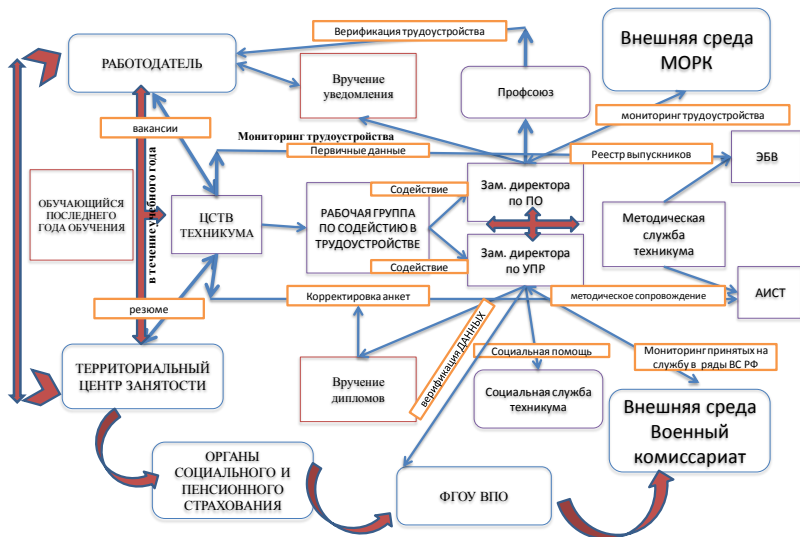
Верификация трудоустройства

Внешняя среда МОРК

РАБОТОДАТЕЛЬ

Вручение уведомления

Профсоюз

мониторинг трудоустройства

вакансии

Мониторинг трудоустройства

Первичные данные

Реестр выпускников

ЭБВ

в течение учебного года

ОБУЧАЮЩИЙСЯ ПОСЛЕДНЕГО ГОДА ОБУЧЕНИЯ

ЦСТВ ТЕХНИКУМА

Содействие

РАБОЧАЯ ГРУППА ПО СОДЕЙСТВИЮ В ТРУДОУСТРОЙСТВЕ

Зам. директора по ПО

Методическая служба техникума

Содействие

Зам. директора по УПР

АИСТ

резюме

Корректировка анкет

методическое сопровождение

верификация ДАННЫХ

ТЕРРИТОРИАЛЬНЫЙ ЦЕНТР ЗАНЯТОСТИ

Социальная помощь

Мониторинг принятых на службу в ряды ВС РФ

Вручение дипломов

Социальная служба техникума

Внешняя среда Военный комиссариат

ОРГАНЫ СОЦИАЛЬНОГО И ПЕНСИОННОГО СТРАХОВАНИЯ

ФГОУ ВПО